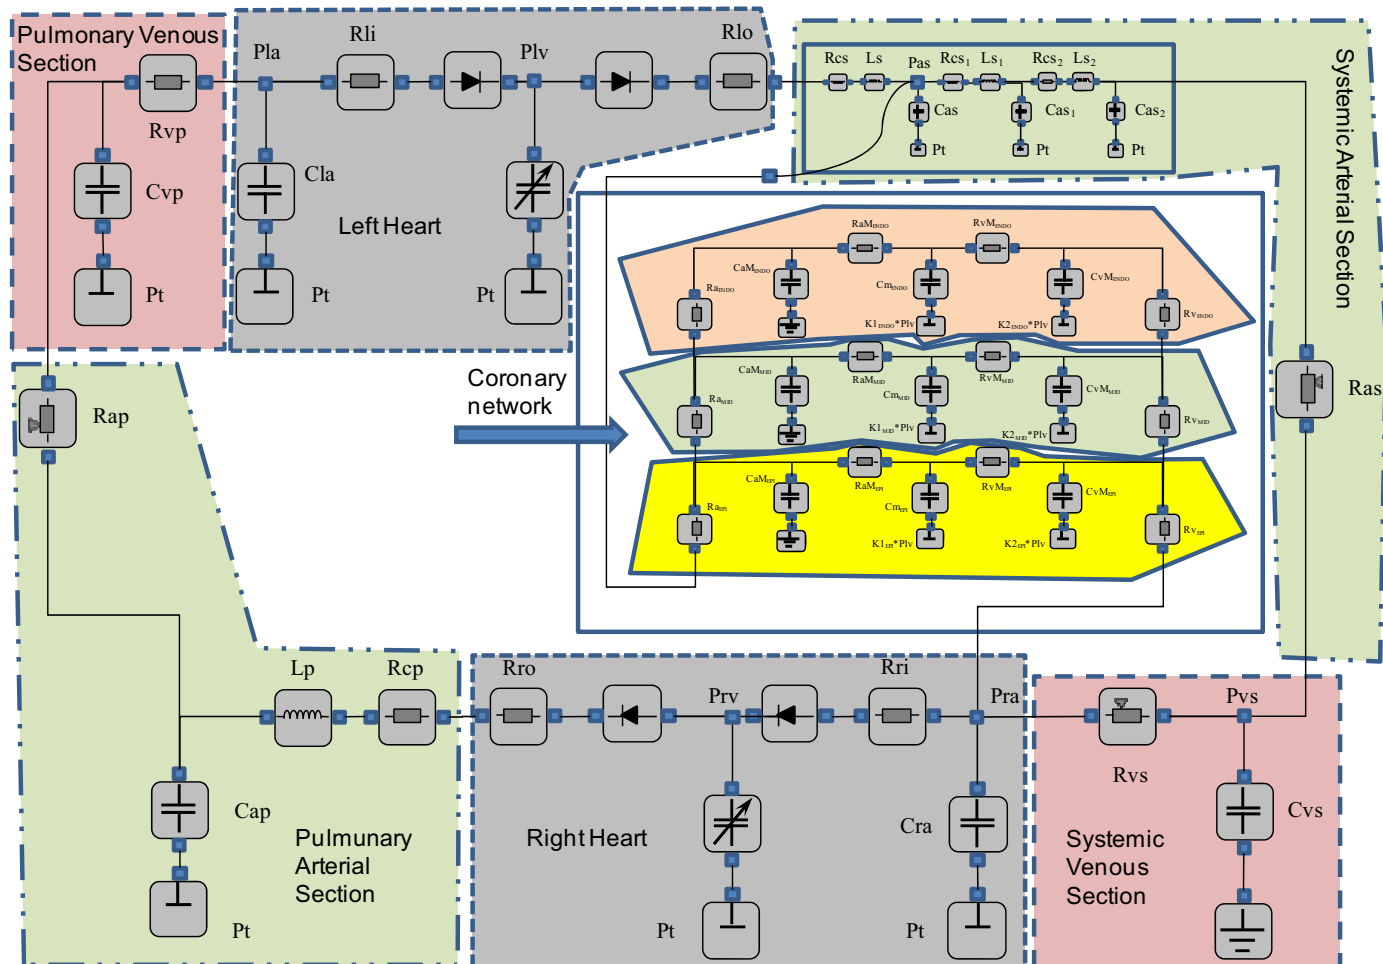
Pulmonary Venous Section

Rvp

Cvp

Pt

Pla

Rli

Plv

Rlo

Cla

Left Heart

Pt

Pt

Rcs Ls Pas $Rcs_1$ $Ls_1$ $Rcs_2$ $Ls_2$

Cas $Cas_1$ $Cas_2$

Pt Pt Pt

Systemic Arterial Section

$RaM_{ENDO}$ $RvM_{ENDO}$

$CaM_{ENDO}$ $CvM_{ENDO}$

$Ra_{ENDO}$ $Cm_{ENDO}$ $Rv_{ENDO}$

$K1_{ENDO}$*Plv $K2_{ENDO}$*Plv

$CaM_{MID}$ $RaM_{MID}$ $RvM_{MID}$ $CvM_{MID}$

$Ra_{MID}$ $Cm_{MID}$ $Rv_{MID}$

$K1_{MID}$*Plv $K2_{MID}$*Plv

$CaM_{EPI}$ $RaM_{EPI}$ $RvM_{EPI}$ $CvM_{EPI}$

$Ra_{EPI}$ $Cm_{EPI}$ $Rv_{EPI}$

$K1_{EPI}$*Plv $K2_{EPI}$*Plv

Coronary network

Rap

Ras

Lp

Rcp

Rro

Rri

Prv

Pra

Pvs

Rvs

Cvs

Cap

Pulmunary Arterial Section

Pt

Right Heart

Cra

Pt

Pt

Systemic Venous Section